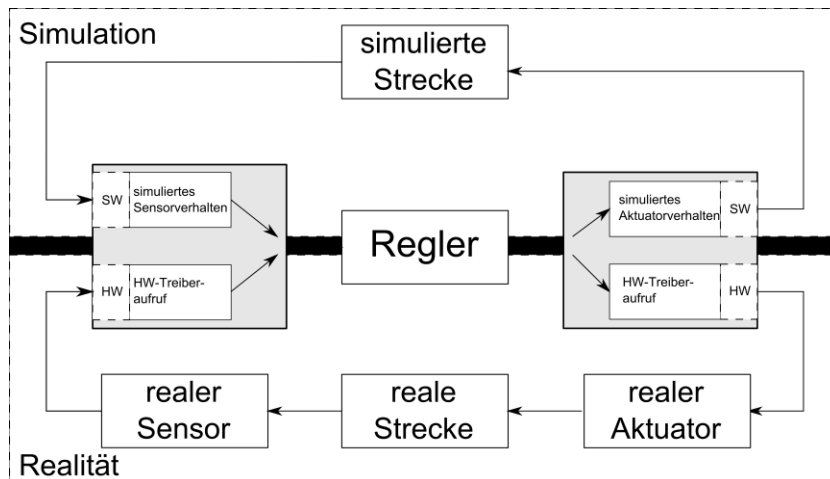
Simulation

simulierte Strecke

SW simuliertes Sensorverhalten

HW HW-Treiberaufruf

Regler

simuliertes Aktuatorverhalten SW

HW-Treiberaufruf HW

realer Sensor

reale Strecke

realer Aktuator

Realität